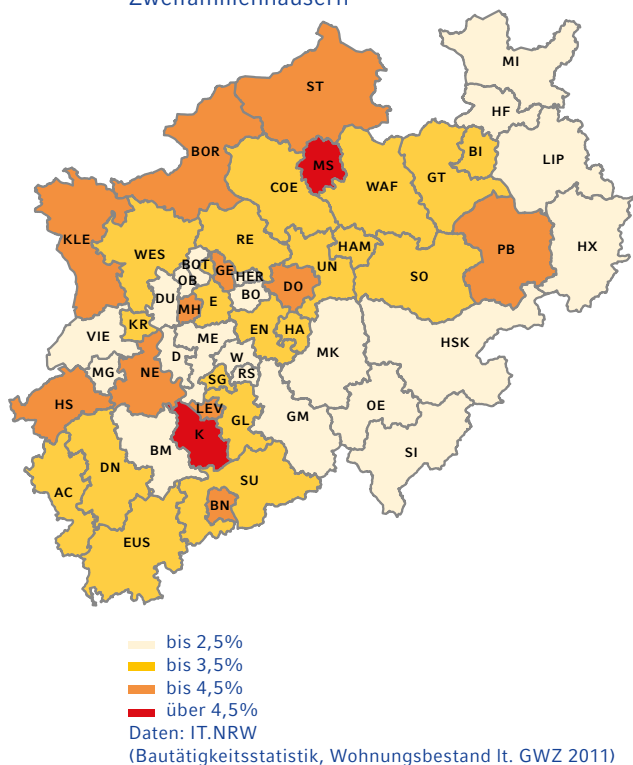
Zweifamilienhäusern

MI
ST
HF
MS
BI
LIP
BOR
COE
WAF
GT
KLE
HAM
PB
HX
RE
WES
BOT
GE
HER
UN
OB
SO
DU
BO
DO
MH
E
KR
EN
HA
VIE
ME
HSK
D
W
MK
MG
NE
SG
RS
HS
LEV
OE
GM
K
GL
BM
SI
DN
SU
AC
BN
EUS

bis 2,5%
bis 3,5%
bis 4,5%
über 4,5%
Daten: IT.NRW
(Bautätigkeitsstatistik, Wohnungsbestand lt. GWZ 2011)